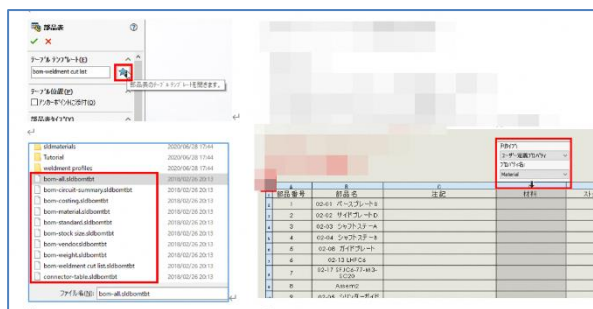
部品表 ?

テーブル テンプレート(E)

bom-weldment cut list

部品表のテーブル テンプレートを開きます。

テーブル位置(P)

アンカーポイントに付加(O)

部品表タイプ(Y)

sldmaterials 2020/06/28 17:44
Tutorial 2020/06/28 17:44
weldment profiles 2020/06/28 17:44
bom-all.sldbomtbt 2018/02/26 20:13
bom-circuit-summary.sldbomtbt 2018/02/26 20:13
bom-costing.sldbomtbt 2018/02/26 20:13
bom-material.sldbomtbt 2018/02/26 20:13
bom-standard.sldbomtbt 2018/02/26 20:13
bom-stock size.sldbomtbt 2018/02/26 20:13
bom-vendor.sldbomtbt 2018/02/26 20:13
bom-weight.sldbomtbt 2018/02/26 20:13
bom-weldment cut list.sldbomtbt 2018/02/26 20:13
connector-table.sldbomtbt 2018/02/26 20:13

ファイル名(N): bom-all.sldbomtbt

列タイプ:
ユーザー定義プロパティ
プロパティ名:
Material

| | A | B | C | D | |
|---|---|---|---|---|---|
| | 部品番号 | 部品名 | 注記 | 材料 | スト |
| | 1 | 02-01 ベースプレート | | | |
| | 2 | 02-02 サイドプレートD | | | |
| | 3 | 02-03 シャフトステーA | | | |
| | 4 | 02-04 シャフトステーB | | | |
| | 5 | 02-06 ガイドプレート | | | |
| | 6 | 02-13 LHFC6 | | | |
| | 7 | 02-17 SFJC6-77-M13-SC20 | | | |
| | 8 | Assem2 | | | |
| | 9 | 02-05 シリンダーガイド | | | |